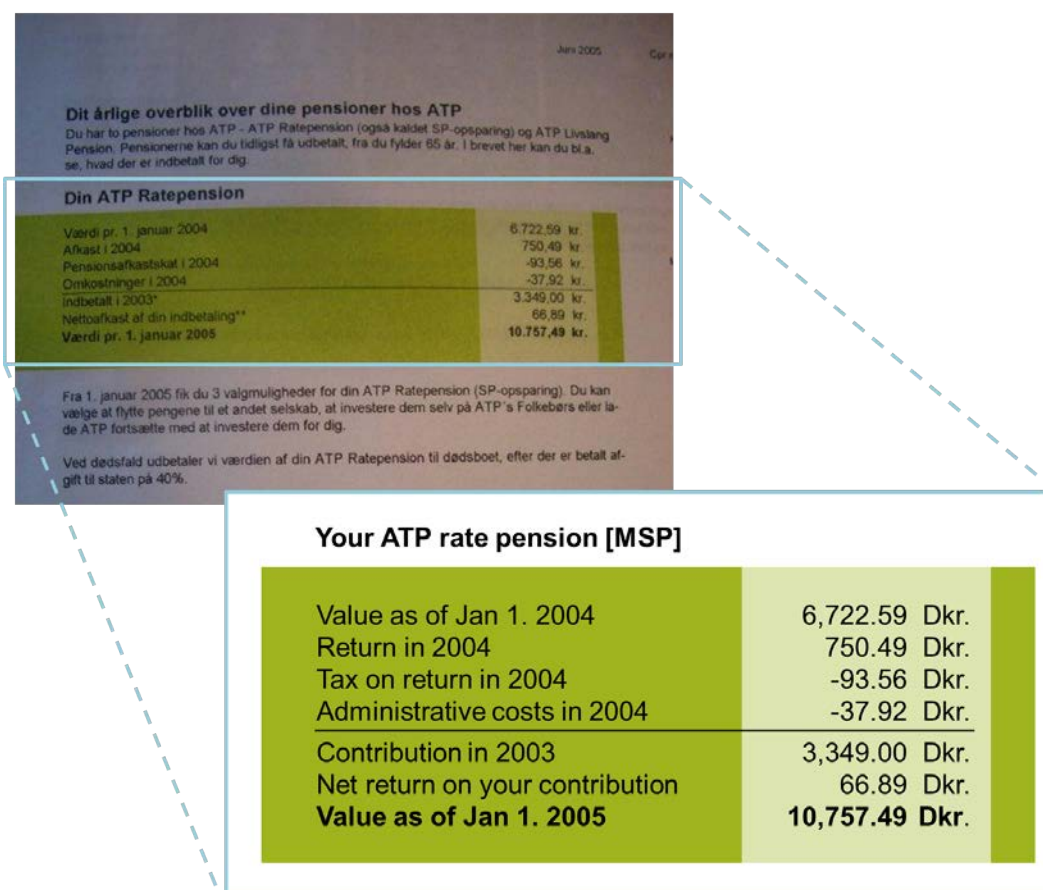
Juni 2005 Cpr

Dit årlige overblik over dine pensioner hos ATP
Du har to pensioner hos ATP - ATP Ratepension (også kaldet SP-opsparing) og ATP Livslang Pension. Pensionerne kan du tidligst få udbetalt, fra du fylder 65 år. I brevet her kan du bl.a. se, hvad der er indbetalt for dig.

Din ATP Ratepension

| | |
|---|---|
| Værdi pr. 1. januar 2004 | 6.722,59 kr. |
| Afkast i 2004 | 750,49 kr. |
| Pensionsafkastskat i 2004 | -93,56 kr. |
| Omkostninger i 2004 | -37,92 kr. |
| Indbetalt i 2003* | 3.349,00 kr. |
| Nettoafkast af din indbetaling** | 66,89 kr. |
| **Værdi pr. 1. januar 2005** | **10.757,49 kr.** |

Fra 1. januar 2005 fik du 3 valgmuligheder for din ATP Ratepension (SP-opsparing). Du kan vælge at flytte pengene til et andet selskab, at investere dem selv på ATP´s Folkebørs eller lade ATP fortsætte med at investere dem for dig.

Ved dødsfald udbetaler vi værdien af din ATP Ratepension til dødsboet, efter der er betalt afgift til staten på 40%.

Your ATP rate pension [MSP]

| | |
|---|---|
| Value as of Jan 1. 2004 | 6,722.59 Dkr. |
| Return in 2004 | 750.49 Dkr. |
| Tax on return in 2004 | -93.56 Dkr. |
| Administrative costs in 2004 | -37.92 Dkr. |
| Contribution in 2003 | 3,349.00 Dkr. |
| Net return on your contribution | 66.89 Dkr. |
| **Value as of Jan 1. 2005** | **10,757.49 Dkr.** |